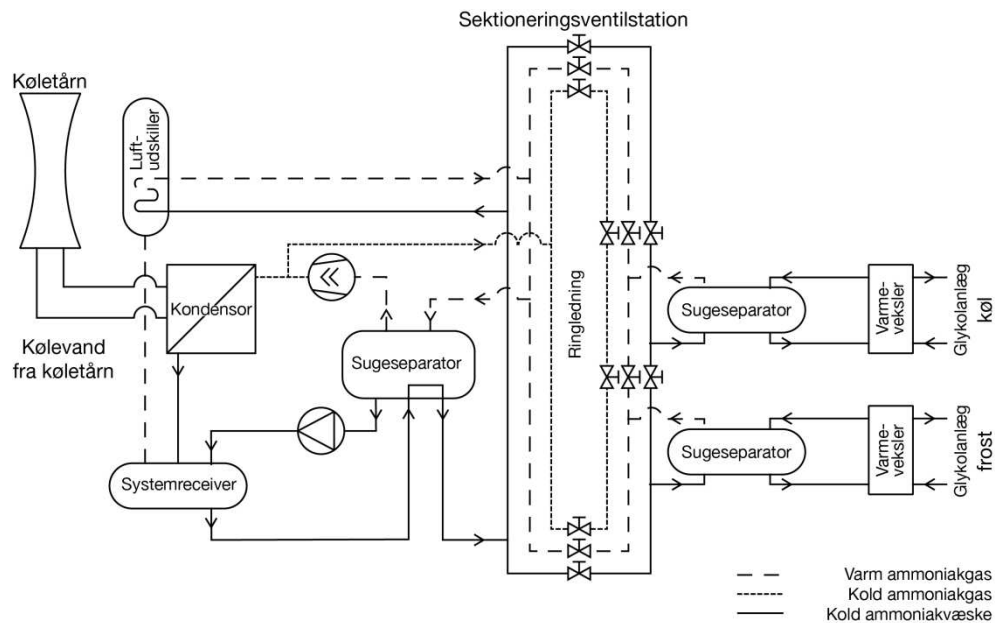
Sektioneringsventilstation

Køletårn

Luftudskiller

Kondensor

Kølevand fra køletårn

Sugeseparator

Systemreceiver

Ringledning

Sugeseparator

Varmeveksler

Glykolanlæg køl

Sugeseparator

Varmeveksler

Glykolanlæg frost

Varm ammoniakgas
Kold ammoniakgas
Kold ammoniakvæske